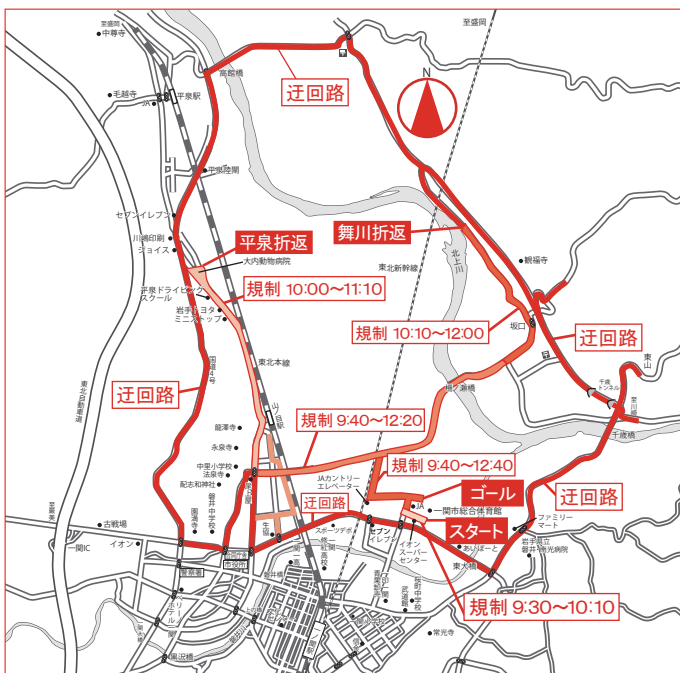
至盛岡
中尊寺
高館橋
迂回路
毛越寺
平泉駅
平泉陸閘
N
セブンイレブン
川嶋印刷
ジョイス
平泉折返
舞川折返
大内動物病院
東北新幹線
北上川
観福寺
平泉ドライビングスクール
規制 10:00～11:10
岩手トヨタ ミニショップ
規制 10:10～12:00
坂口
迂回路
東北本線
国道4号
東山
迂回路
東北自動車道
龍澤寺
千厩トンネル
迂回路
永泉寺
規制 9:40～12:20
千厩橋
中里小学校
法泉寺
配志和神社
磐井中学校
JAカントリーエレベーター
規制 9:40～12:40
迂回路
ゴール
古戦場
迂回路
一関市総合体育館
ファミリーマート
スタート
一関IC
イオン
セブンイレブン
イオンスーパーセンター
あいぽーと
岩手県立磐井病院
東大橋
規制 9:30～10:10
常光寺